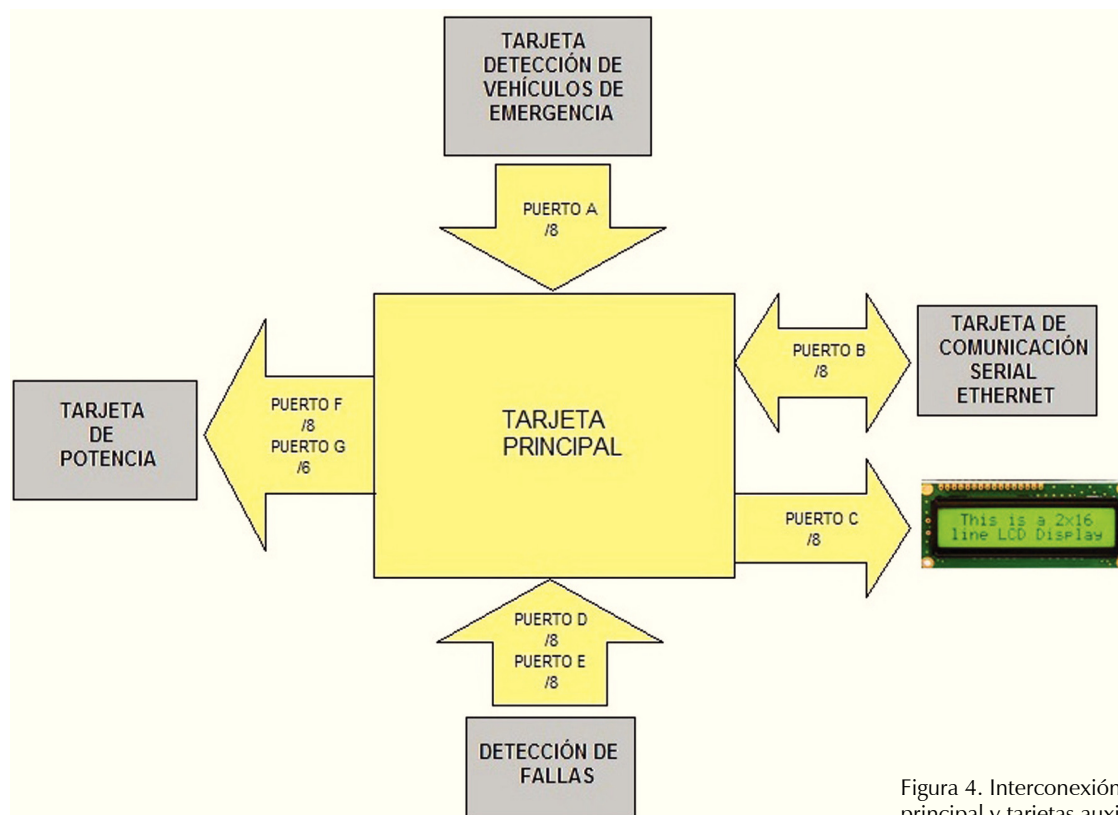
TARJETA DETECCIÓN DE VEHÍCULOS DE EMERGENCIA

PUERTO A
/8

TARJETA DE COMUNICACIÓN SERIAL ETHERNET

PUERTO B
/8

TARJETA DE POTENCIA

PUERTO F
/8
PUERTO G
/6

TARJETA PRINCIPAL

PUERTO C
/8

This is a 2x16 line LCD Display

PUERTO D
/8
PUERTO E
/8

DETECCIÓN DE FALLAS

Figura 4. Interconexión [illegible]
principal y tarjetas auxi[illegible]